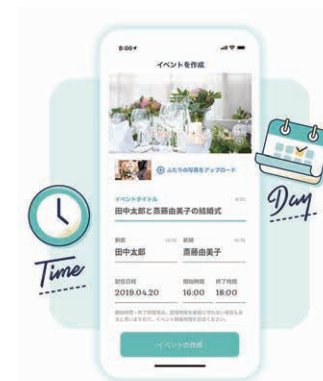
8:00

イベントを作成

ふたりの写真をアップロード

イベントタイトル

田中太郎と斎藤由美子の結婚式

新郎

田中太郎

新婦

斎藤由美子

開催日程

2019.04.20

開始時間

16:00

終了時間

18:00

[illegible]

イベントの作成

Time

Day